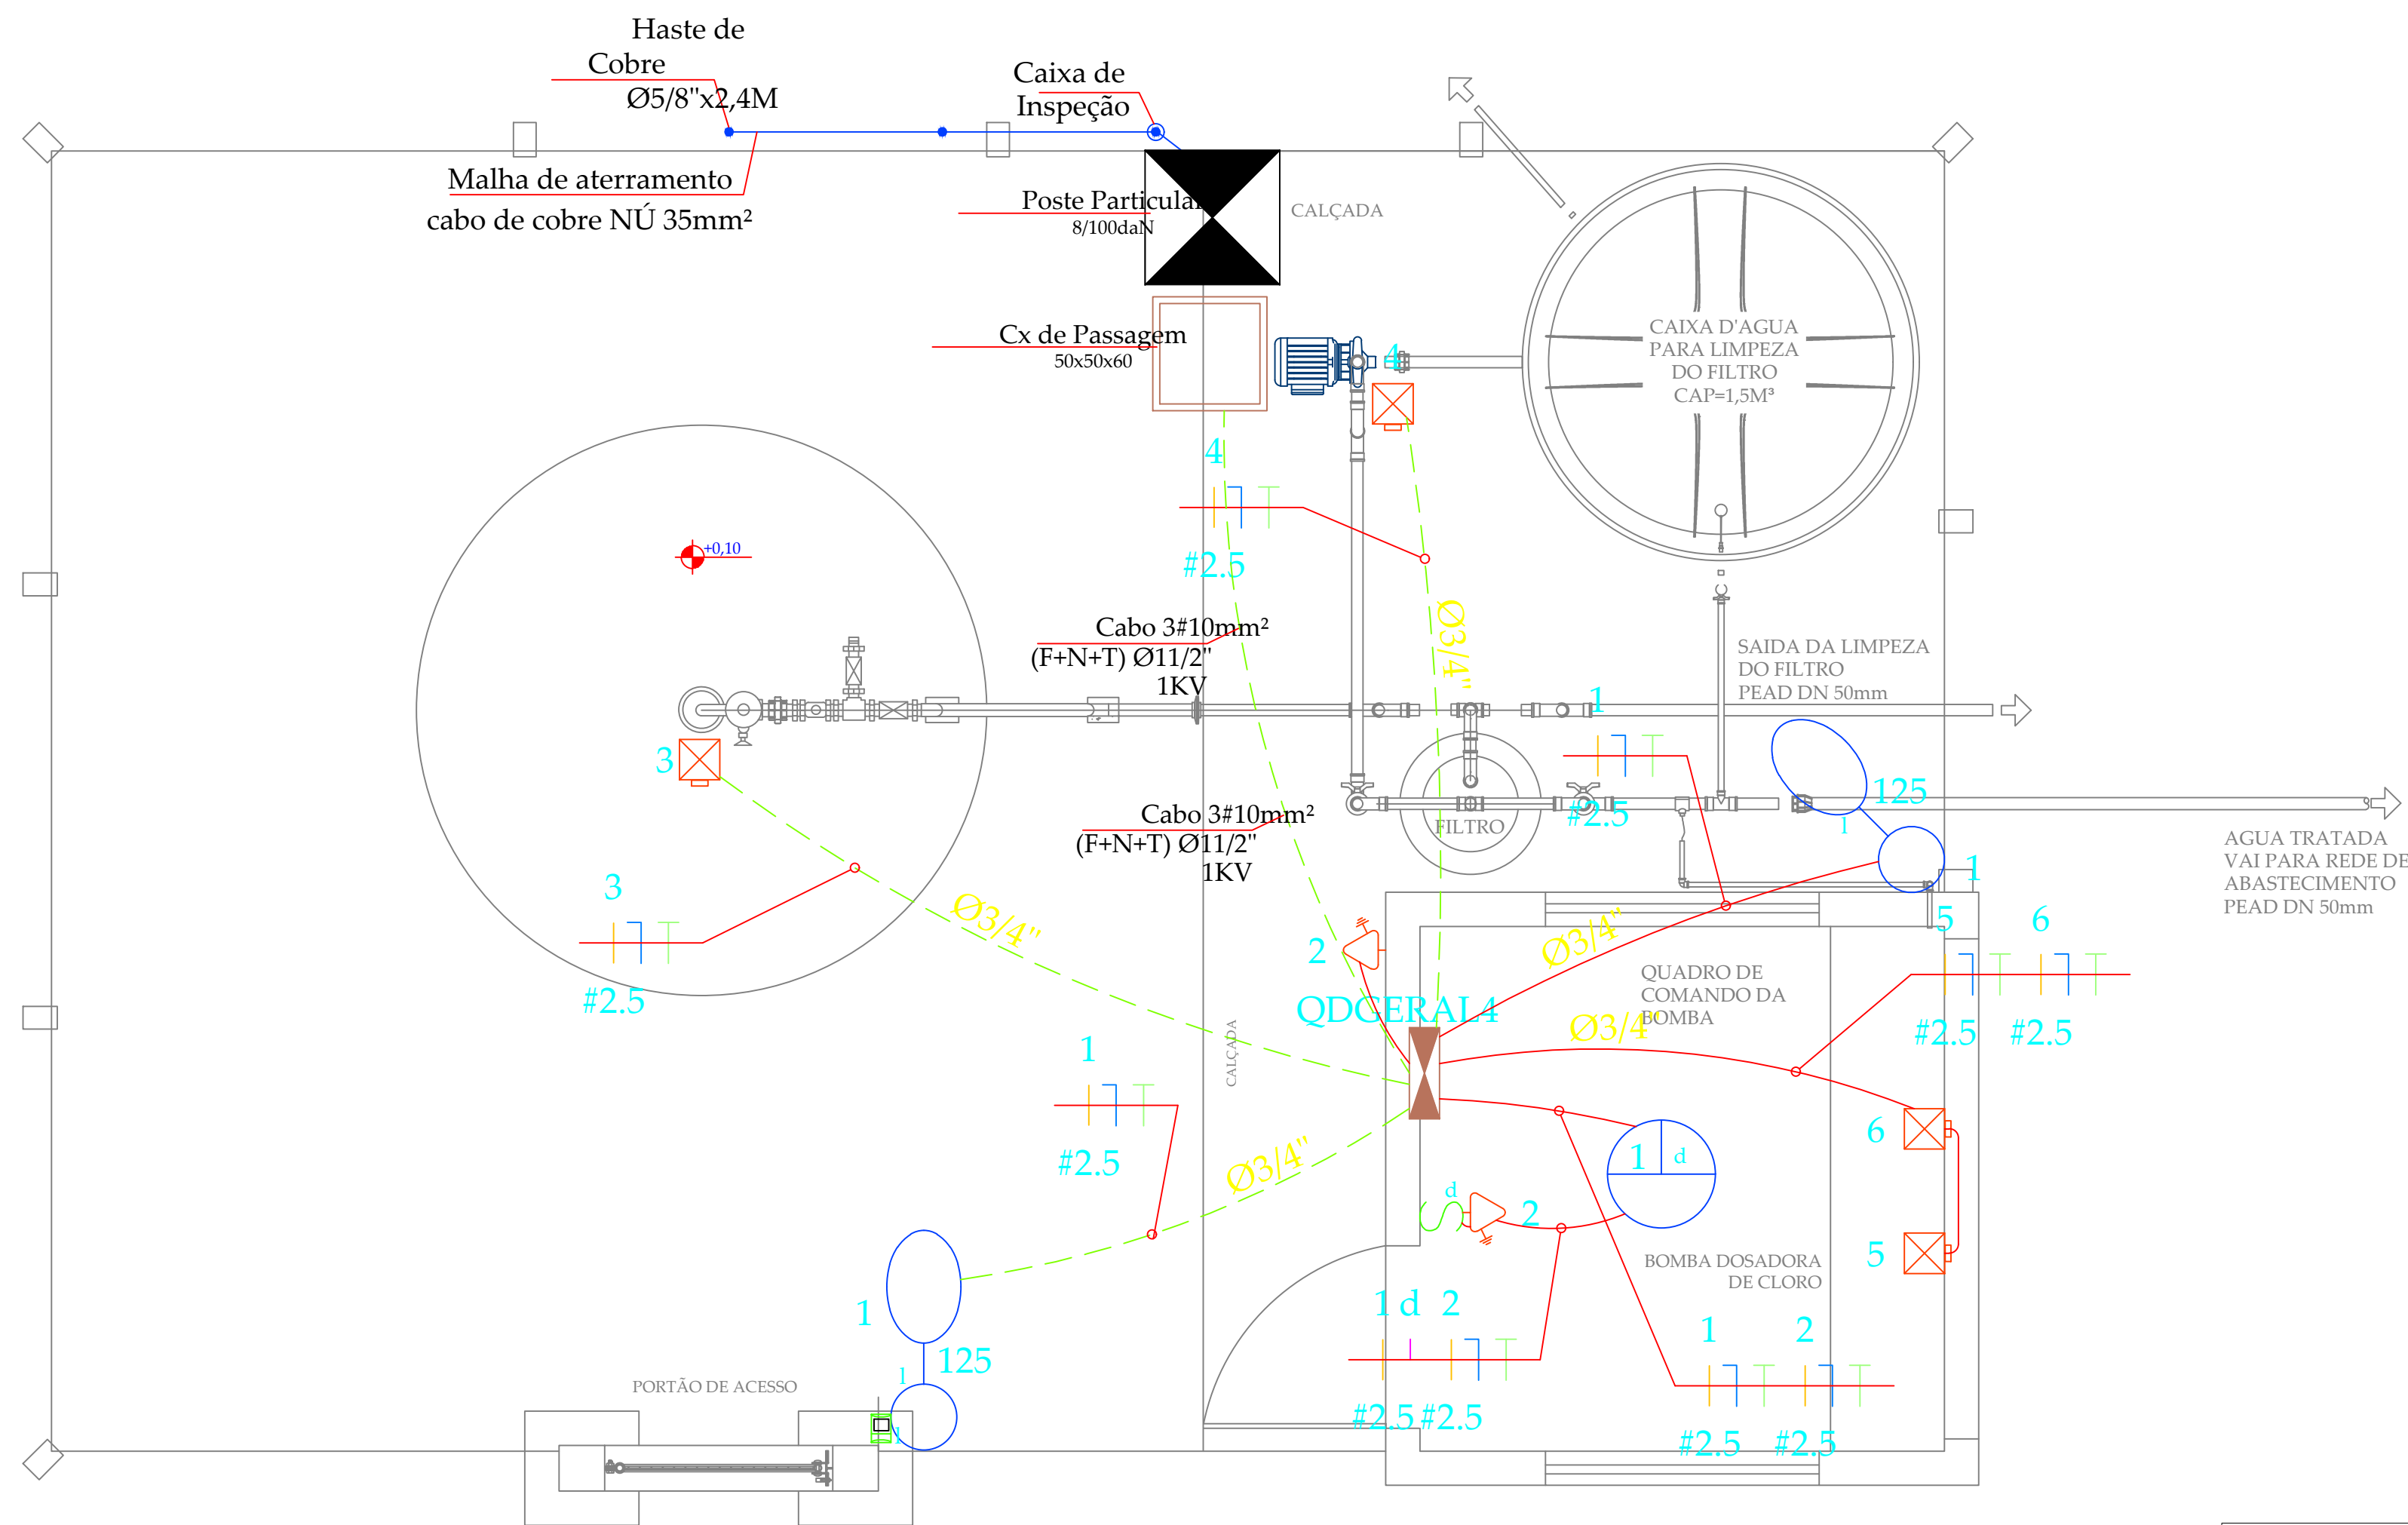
Haste de Cobre Ø5/8"x2,4M

Caixa de Inspeção

Malha de aterramento
cabo de cobre NÚ 35mm²

Poste Particular
8/100daN

CALÇADA

Cx de Passagem
50x50x60

CAIXA D'AGUA PARA LIMPEZA DO FILTRO CAP=1,5M³

4

4

#2.5

+0,10

Ø3/4"

Cabo 3#10mm²
(F+N+T) Ø11/2"
1KV

SAIDA DA LIMPEZA DO FILTRO PEAD DN 50mm

1

3

#2.5

125

FILTRO

Cabo 3#10mm²
(F+N+T) Ø11/2"
1KV

1

AGUA TRATADA VAI PARA REDE DE ABASTECIMENTO PEAD DN 50mm

1

3

Ø3/4"

5

6

2

Ø3/4"

#2.5

QDGERAL4

QUADRO DE COMANDO DA BOMBA

Ø3/4"

#2.5

#2.5

1

CALÇADA

#2.5

6

Ø3/4"

1

d

d

2

5

BOMBA DOSADORA DE CLORO

1

125

1 d 2

1

2

1

PORTÃO DE ACESSO

#2.5 #2.5

#2.5

#2.5